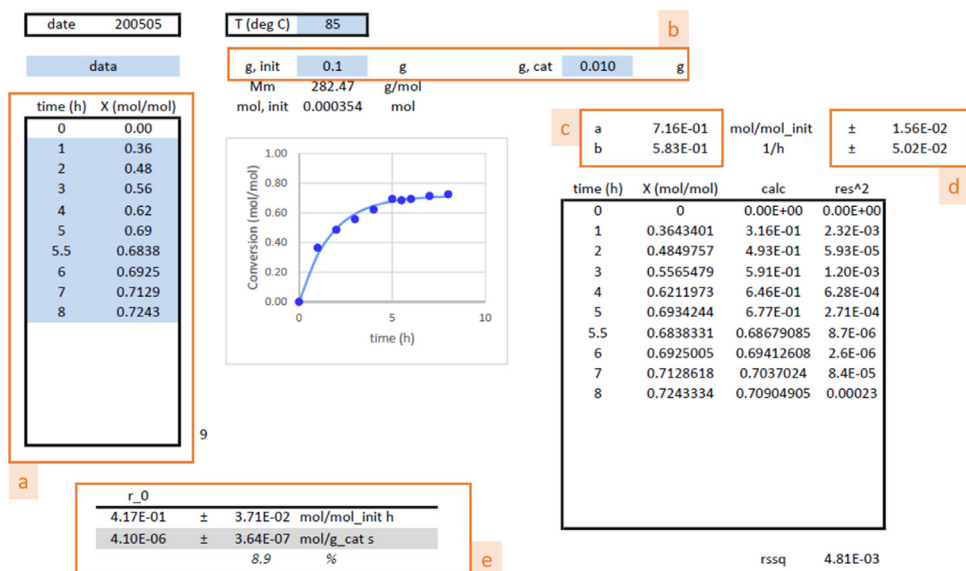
| date | 200505 |
|---|---|

| T (deg C) | 85 |
|---|---|

b

data

g, init 0.1 g    g, cat 0.010 g

Mm 282.47 g/mol
mol, init 0.000354 mol

| time (h) | X (mol/mol) |
|---|---|
| 0 | 0.00 |
| 1 | 0.36 |
| 2 | 0.48 |
| 3 | 0.56 |
| 4 | 0.62 |
| 5 | 0.69 |
| 5.5 | 0.6838 |
| 6 | 0.6925 |
| 7 | 0.7129 |
| 8 | 0.7243 |

9

a

Conversion (mol/mol)
1.00
0.80
0.60
0.40
0.20
0.00
0 5 10
time (h)

c

| a | 7.16E-01 | mol/mol_init | ± | 1.56E-02 |
|---|---|---|---|---|
| b | 5.83E-01 | 1/h | ± | 5.02E-02 |

d

| time (h) | X (mol/mol) | calc | res^2 |
|---|---|---|---|
| 0 | 0 | 0.00E+00 | 0.00E+00 |
| 1 | 0.3643401 | 3.16E-01 | 2.32E-03 |
| 2 | 0.4849757 | 4.93E-01 | 5.93E-05 |
| 3 | 0.5565479 | 5.91E-01 | 1.20E-03 |
| 4 | 0.6211973 | 6.46E-01 | 6.28E-04 |
| 5 | 0.6934244 | 6.77E-01 | 2.71E-04 |
| 5.5 | 0.6838331 | 0.68679085 | 8.7E-06 |
| 6 | 0.6925005 | 0.69412608 | 2.6E-06 |
| 7 | 0.7128618 | 0.7037024 | 8.4E-05 |
| 8 | 0.7243334 | 0.70904905 | 0.00023 |

rssq 4.81E-03

| r_0 | | | |
|---|---|---|---|
| 4.17E-01 | ± | 3.71E-02 | mol/mol_init h |
| 4.10E-06 | ± | 3.64E-07 | mol/g_cat s |
| | | 8.9 | % |

e